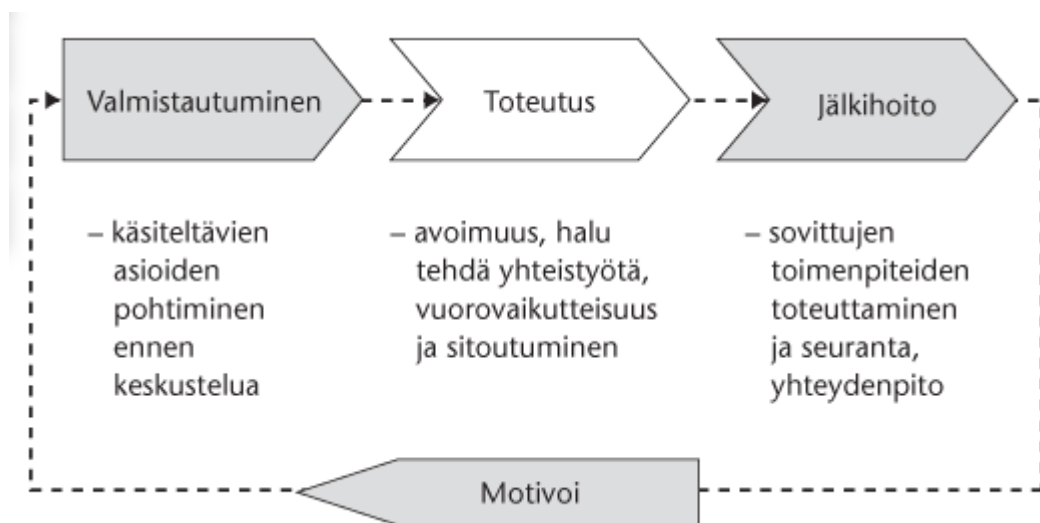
Valmistautuminen

Toteutus

Jälkihoito

– käsiteltävien asioiden pohtiminen ennen keskustelua

– avoimuus, halu tehdä yhteistyötä, vuorovaikutteisuus ja sitoutuminen

– sovittujen toimenpiteiden toteuttaminen ja seuranta, yhteydenpito

Motivoi